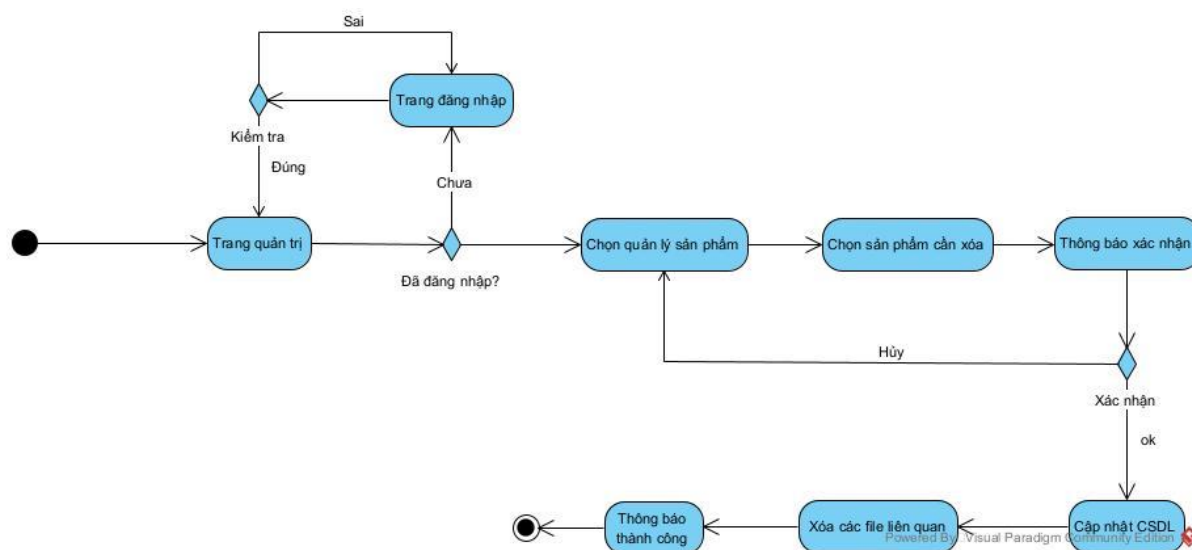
Sai

Trang đăng nhập

Kiểm tra

Đúng

Chưa

Trang quản trị

Đã đăng nhập?

Chọn quản lý sản phẩm

Chọn sản phẩm cần xóa

Thông báo xác nhận

Hủy

Xác nhận

ok

Thông báo thành công

Xóa các file liên quan

Cập nhật CSDL

Powered By Visual Paradigm Community Edition